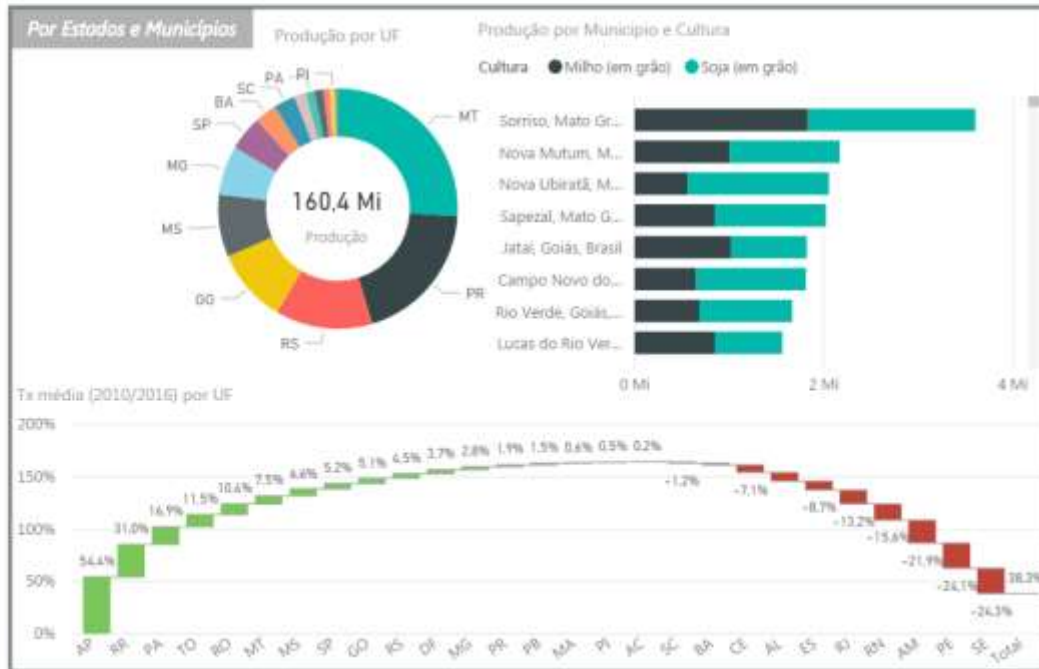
Por Estados e Municípios

Produção por UF

160,4 Mi
Produção

MT
PR
RS
GO
MS
MG
SP
BA
SC
PA
PI

Produção por Município e Cultura

Cultura ● Milho (em grão) ● Soja (em grão)

Sorriso, Mato Gr...
Nova Mutum, M...
Nova Ubiratã, M...
Sapezal, Mato G...
Jataí, Goiás, Brasil
Campo Novo do...
Rio Verde, Goiás,...
Lucas do Rio Ver...

0 Mi
2 Mi
4 Mi

Tx média (2010/2016) por UF

200%
150%
100%
50%
0%

54,4%
31,0%
16,9%
11,5%
10,6%
7,5%
6,6%
5,2%
5,1%
4,5%
3,7%
2,8%
1,9%
1,5%
0,6%
0,5%
0,2%
-1,2%
-7,1%
-8,7%
-13,2%
-15,6%
-21,9%
-24,1%
-24,5%
38,2%

AP
RR
PA
TO
RO
MT
MS
SP
GO
RS
DF
MG
PR
PB
MA
PI
AC
SC
BA
CE
AL
ES
RJ
RN
AM
PE
SE
Total